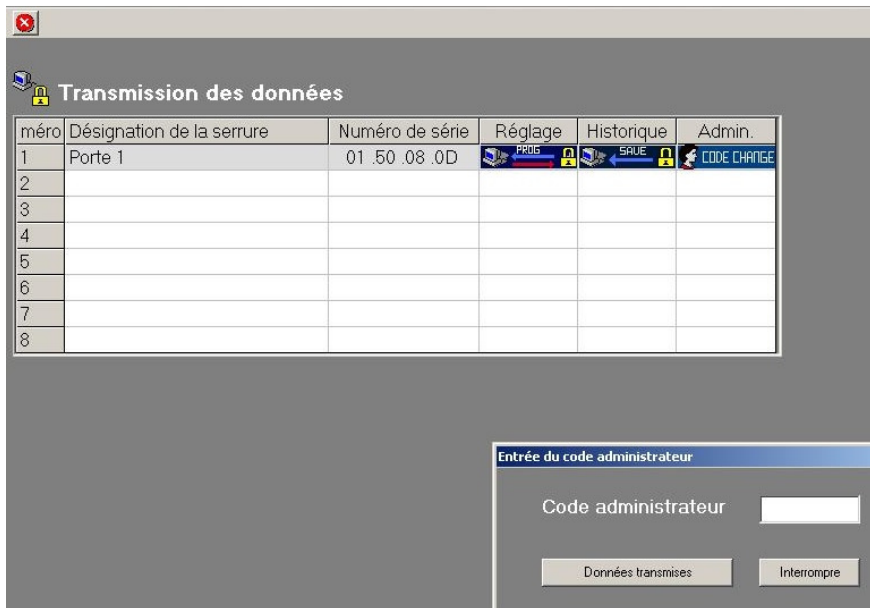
Transmission des données

| méro | Désignation de la serrure | Numéro de série | Réglage | Historique | Admin. |
|---|---|---|---|---|---|
| 1 | Porte 1 | 01 .50 .08 .0D | PROG | SAVE | CODE CHANGE |
| 2 | | | | | |
| 3 | | | | | |
| 4 | | | | | |
| 5 | | | | | |
| 6 | | | | | |
| 7 | | | | | |
| 8 | | | | | |

Entrée du code administrateur

Code administrateur

Données transmises

Interrompre